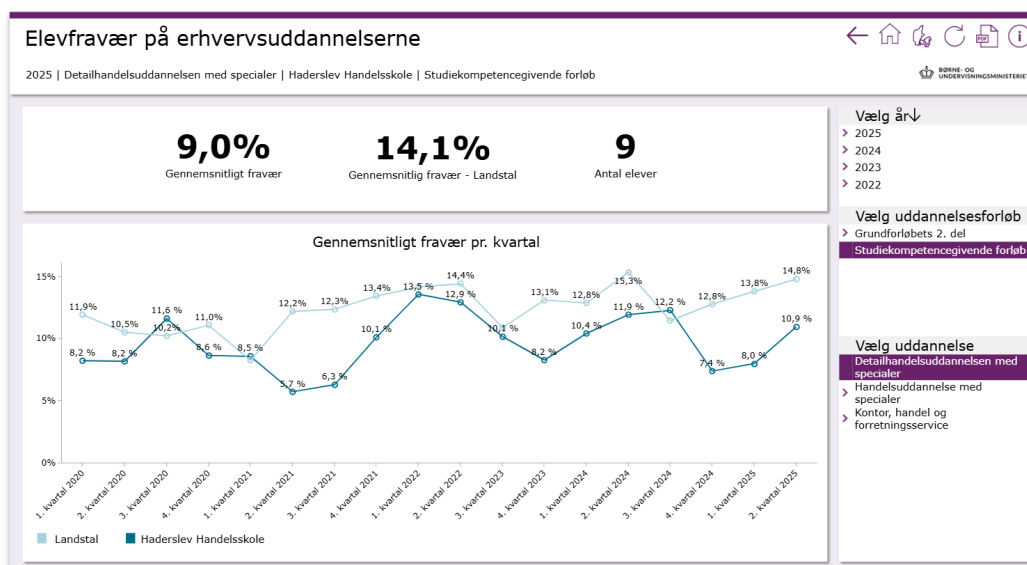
Elevfravær på erhvervsuddannelserne

2025 | Detailhandelsuddannelsen med specialer | Haderslev Handelsskole | Studiekompetencegivende forløb

BØRNE- OG UNDERVISNINGSMINISTERIET

9,0%
Gennemsnitligt fravær

14,1%
Gennemsnitlig fravær - Landstal

9
Antal elever

Gennemsnitligt fravær pr. kvartal

15%
10%
5%
0%

11,9%
10,5%
10,2%
11,0%
8,5 %
12,2%
12,3%
13,4%
13,5 %
14,4%
10,1 %
13,1%
12,8%
15,3%
12,2 %
12,8%
13,8%
14,8%

8,2 %
8,2 %
11,6 %
8,6 %
5,7 %
6,3 %
10,1 %
12,9 %
8,2 %
10,4 %
11,9 %
7,4 %
8,0 %
10,9 %

1. kvartal 2020
2. kvartal 2020
3. kvartal 2020
4. kvartal 2020
1. kvartal 2021
2. kvartal 2021
3. kvartal 2021
4. kvartal 2021
1. kvartal 2022
2. kvartal 2022
3. kvartal 2023
2. kvartal 2023
1. kvartal 2024
2. kvartal 2024
3. kvartal 2024
4. kvartal 2024
1. kvartal 2025
2. kvartal 2025

Landstal
Haderslev Handelsskole

Vælg år↓
2025
2024
2023
2022

Vælg uddannelsesforløb
Grundforløbets 2. del
Studiekompetencegivende forløb

Vælg uddannelse
Detailhandelsuddannelsen med specialer
Handelsuddannelse med specialer
Kontor, handel og forretningsservice